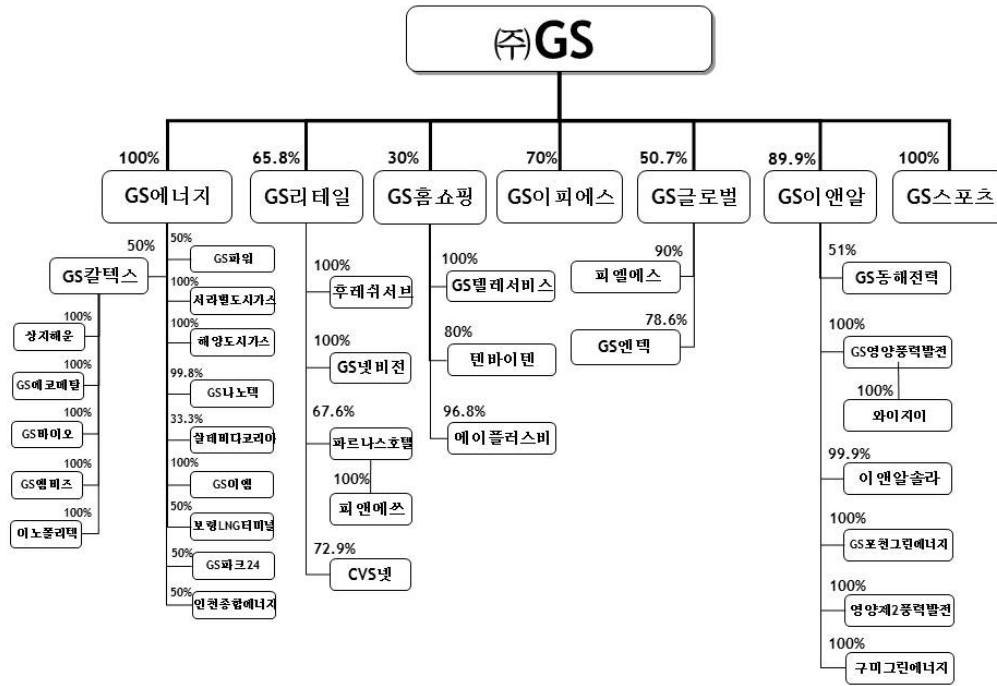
㈜GS

100%
GS에너지

65.8%
GS리테일

30%
GS홈쇼핑

70%
GS이피에스

50.7%
GS글로벌

89.9%
GS이앤알

100%
GS스포츠

50%
GS칼텍스

100%
상지해운

100%
GS에코메탈

100%
GS바이오

100%
GS엠비즈

100%
이노폴리텍

50%
GS파워

100%
서라벌도시가스

100%
해양도시가스

99.8%
GS나노텍

33.3%
잘레비다코리아

100%
GS이엠

50%
보령LNG터미널

50%
GS파크24

50%
인천종합에너지

100%
후레쉬서브

100%
GS넷비전

67.6%
파르나스호텔

100%
피앤에쓰

72.9%
CVS넷

100%
GS텔레서비스

80%
텐바이텐

96.8%
에이플러스비

90%
피엘에스

78.6%
GS엔텍

51%
GS동해전력

100%
GS영양풍력발전

100%
와이지이

99.9%
이앤알솔라

100%
GS포천그린에너지

100%
영양제2풍력발전

100%
구미그린에너지